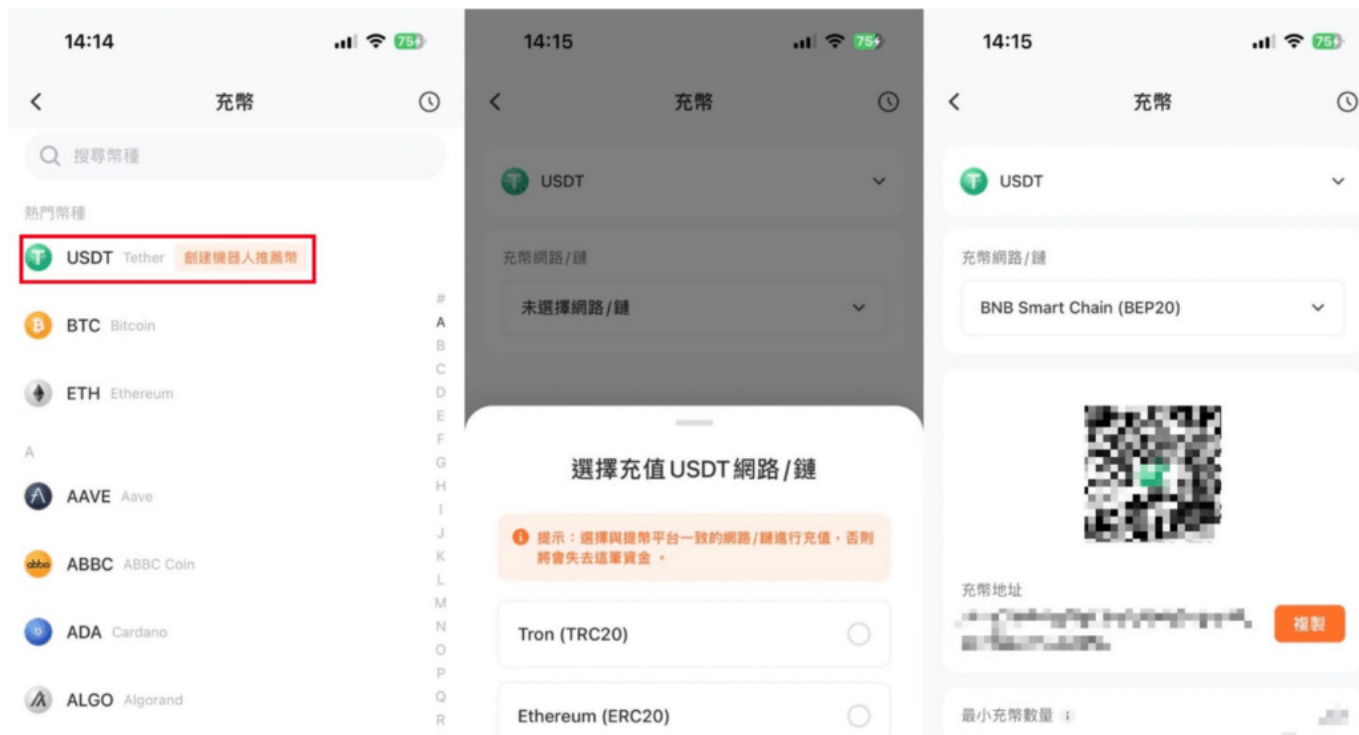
14:14
75

充幣

搜尋幣種

熱門幣種

USDT Tether 創建機器人推薦幣

BTC Bitcoin

ETH Ethereum

A

AAVE Aave

ABBC ABBC Coin

ADA Cardano

ALGO Algorand

#
A
B
C
D
E
F
G
H
I
J
K
L
M
N
O
P
Q
R

14:15
75

充幣

USDT

充幣網路/鏈

未選擇網路/鏈

選擇充值USDT網路/鏈

提示：選擇與提幣平台一致的網路/鏈進行充值，否則將會失去這筆資金。

Tron (TRC20)

Ethereum (ERC20)

14:15
75

充幣

USDT

充幣網路/鏈

BNB Smart Chain (BEP20)

充幣地址

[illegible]

複製

最小充幣數量